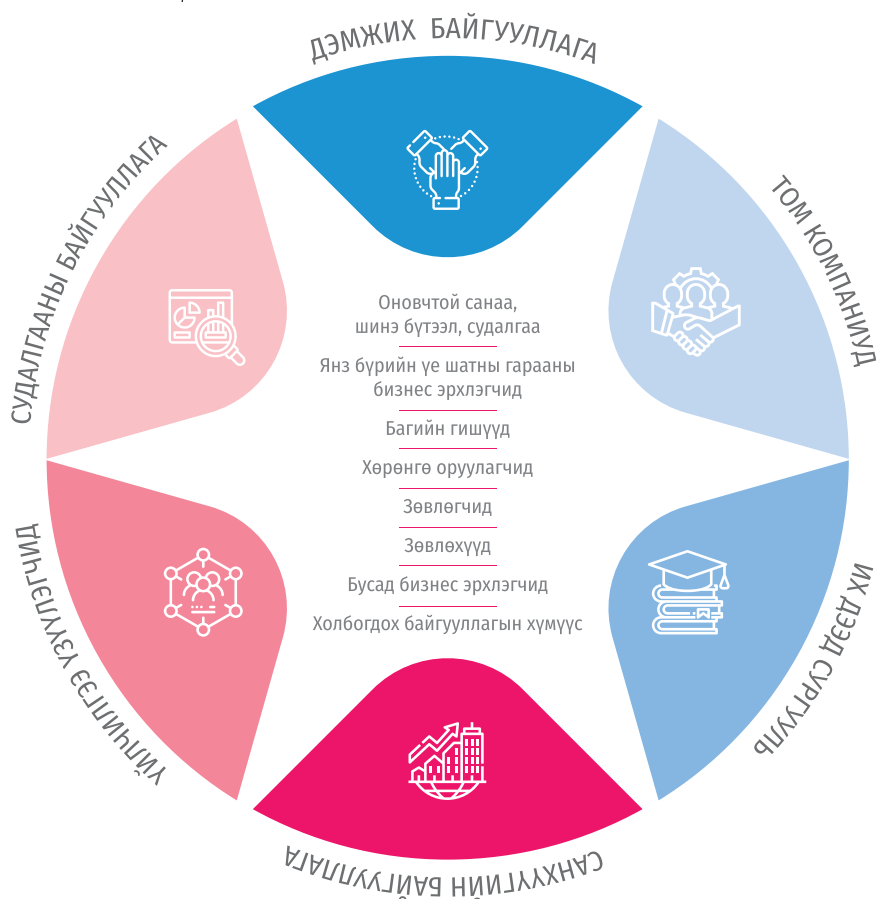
ДЭМЖИХ БАЙГУУЛЛАГА

ТОМ КОМПАНИУД

ИХ ДЭЭД СУРГУУЛЬ

САНХҮҮГИЙН БАЙГУУЛЛАГА

ҮЙЛЧИЛГЭЭ ҮЗҮҮЛЭГЧИД

СУДАЛГААНЫ БАЙГУУЛЛАГА

Оновчтой санаа, шинэ бүтээл, судалгаа

Янз бүрийн үе шатны гарааны бизнес эрхлэгчид

Багийн гишүүд

Хөрөнгө оруулагчид

Зөвлөгчид

Зөвлөхүүд

Бусад бизнес эрхлэгчид

Холбогдох байгууллагын хүмүүс